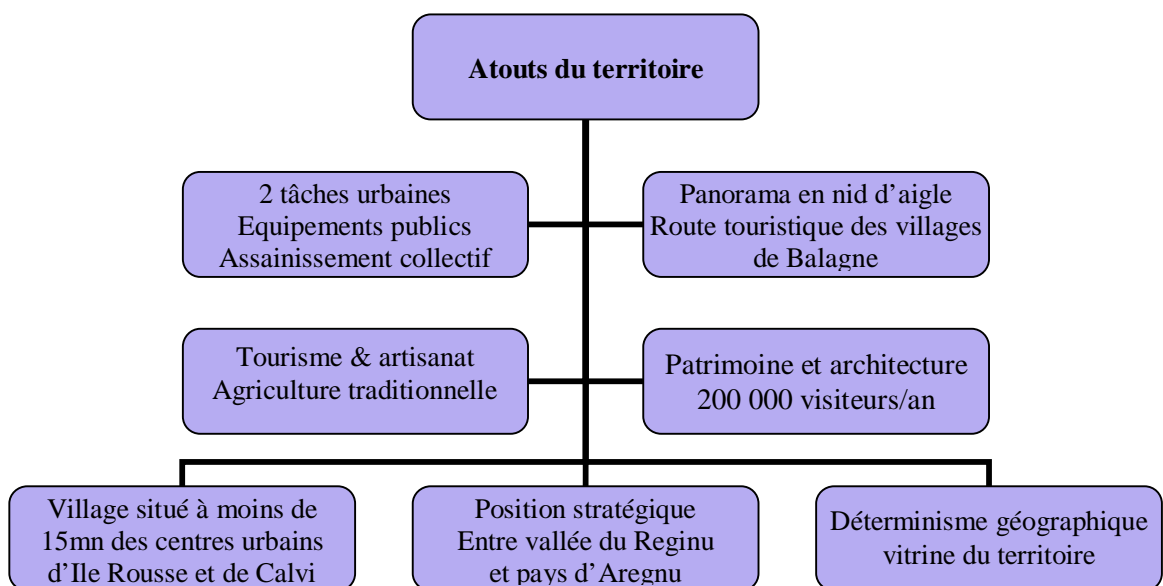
**Atouts du territoire**

2 tâches urbaines
Equipements publics
Assainissement collectif

Panorama en nid d'aigle
Route touristique des villages de Balagne

Tourisme & artisanat
Agriculture traditionnelle

Patrimoine et architecture
200 000 visiteurs/an

Village situé à moins de 15mn des centres urbains d'Ile Rousse et de Calvi

Position stratégique
Entre vallée du Reginu et pays d'Aregnu

Déterminisme géographique
vitrine du territoire